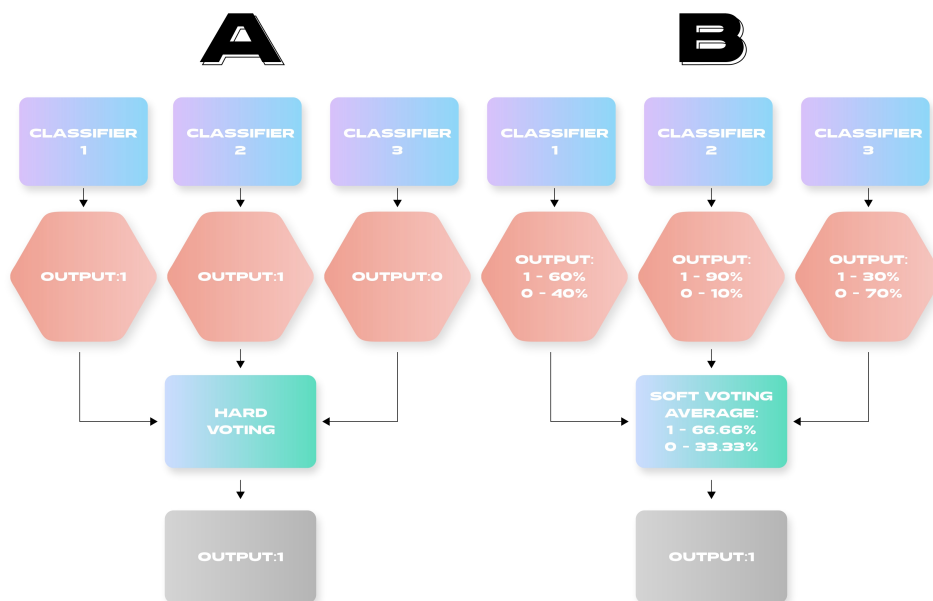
A

CLASSIFIER 1

CLASSIFIER 2

CLASSIFIER 3

OUTPUT:1

OUTPUT:1

OUTPUT:0

HARD VOTING

OUTPUT:1

B

CLASSIFIER 1

CLASSIFIER 2

CLASSIFIER 3

OUTPUT: 1 - 60% 0 - 40%

OUTPUT: 1 - 90% 0 - 10%

OUTPUT: 1 - 30% 0 - 70%

SOFT VOTING AVERAGE: 1 - 66.66% 0 - 33.33%

OUTPUT:1